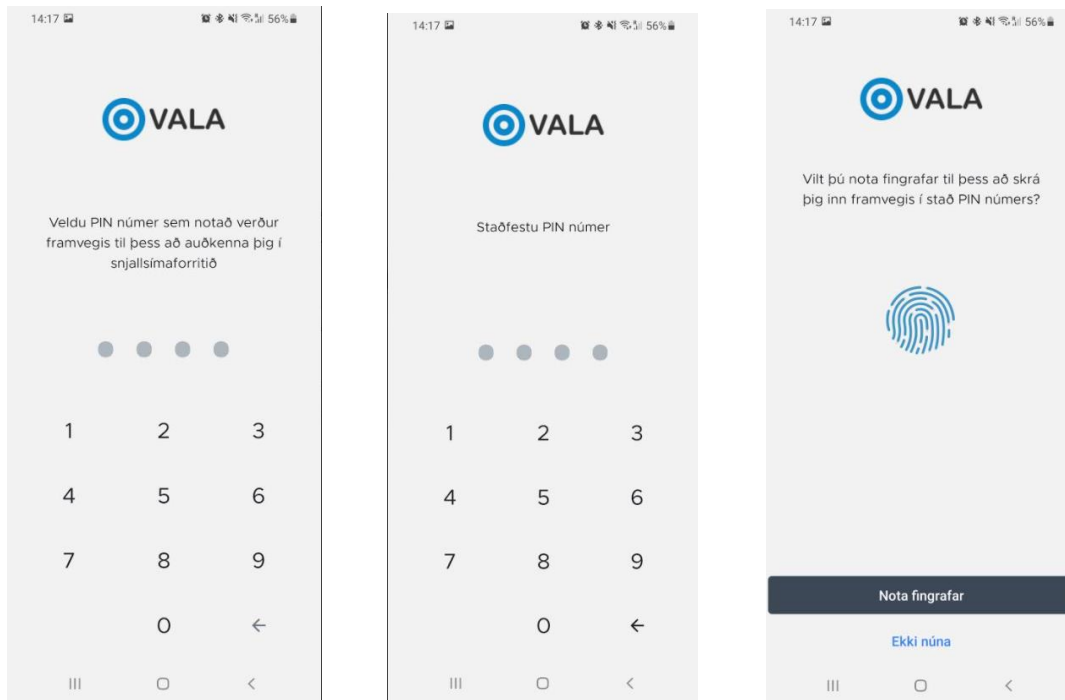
14:17 56%

VALA

Veldu PIN númer sem notað verður framvegis til þess að auðkenna þig í snjallsímaforritið

1 2 3
4 5 6
7 8 9
0 ←

14:17 56%

VALA

Staðfestu PIN númer

1 2 3
4 5 6
7 8 9
0 ←

14:17 56%

VALA

Vilt þú nota fingrafar til þess að skrá þig inn framvegis í stað PIN númers?

Nota fingrafar

Ekki núna